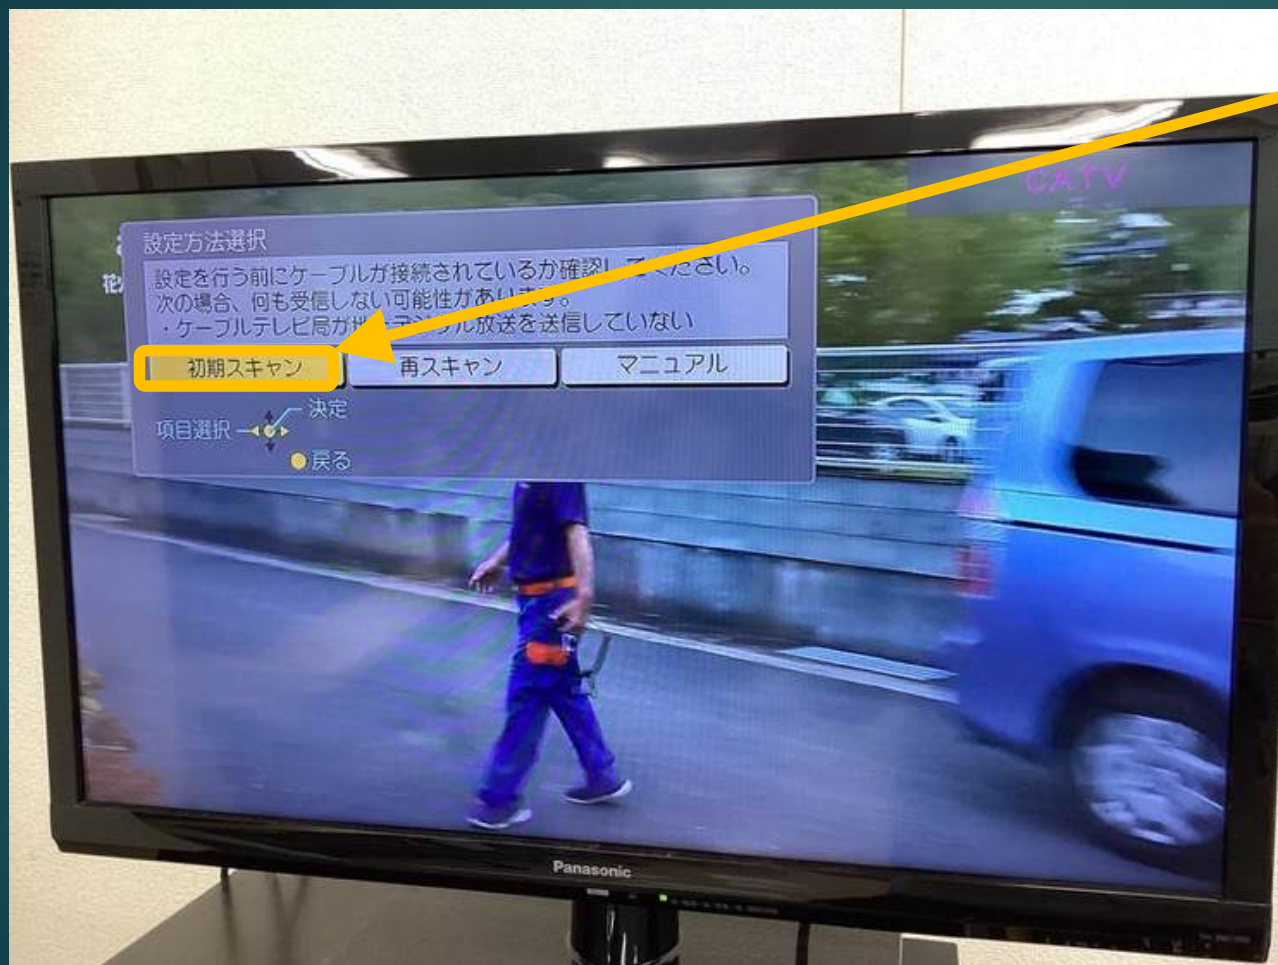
CATV

設定方法選択

設定を行う前にケーブルが接続されているか確認し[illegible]ください。
次の場合、何も受信しない可能性があり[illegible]す。
・ケーブルテレビ局が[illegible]デジタル放送を送信していない

初期スキャン
再スキャン
マニュアル

項目選択
決定
戻る

花

Panasonic